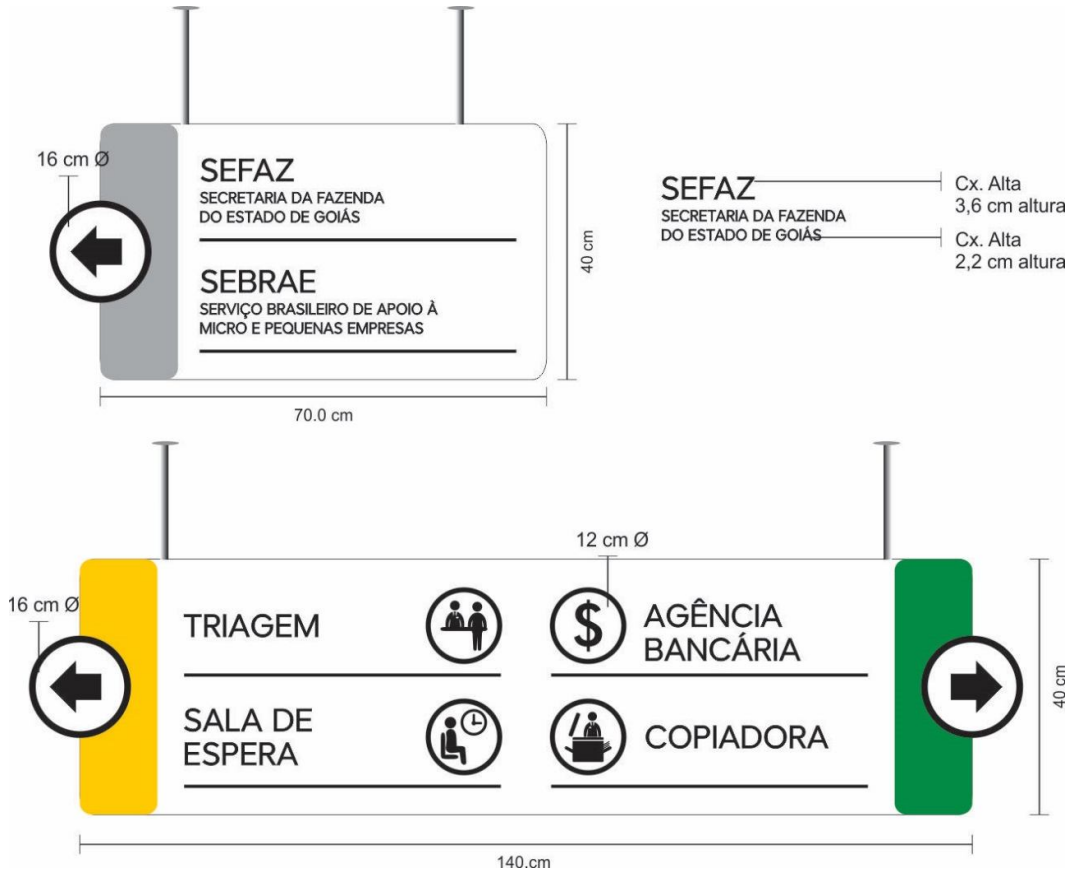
16 cm Ø

SEFAZ
SECRETARIA DA FAZENDA DO ESTADO DE GOIÁS

SEBRAE
SERVIÇO BRASILEIRO DE APOIO À MICRO E PEQUENAS EMPRESAS

40 cm

70.0 cm

SEFAZ
SECRETARIA DA FAZENDA DO ESTADO DE GOIÁS

Cx. Alta
3,6 cm altura

Cx. Alta
2,2 cm altura

12 cm Ø

16 cm Ø

TRIAGEM

AGÊNCIA BANCÁRIA

SALA DE ESPERA

COPIADORA

40 cm

140.cm